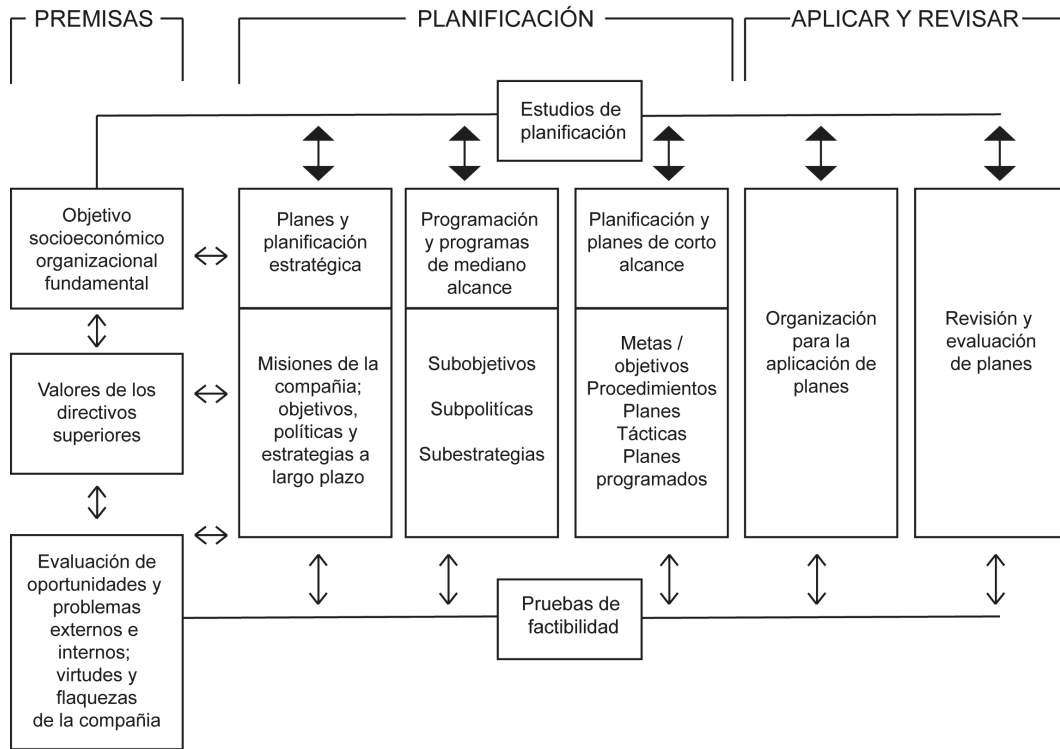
PREMISAS

PLANIFICACIÓN

APLICAR Y REVISAR

Estudios de planificación

Objetivo socioeconómico organizacional fundamental

Valores de los directivos superiores

Evaluación de oportunidades y problemas externos e internos; virtudes y flaquezas de la compañía

Planes y planificación estratégica

Misiones de la compañía; objetivos, políticas y estrategias a largo plazo

Programación y programas de mediano alcance

Subobjetivos

Subpolíticas

Subestrategias

Planificación y planes de corto alcance

Metas / objetivos
Procedimientos
Planes
Tácticas
Planes programados

Organización para la aplicación de planes

Revisión y evaluación de planes

Pruebas de factibilidad